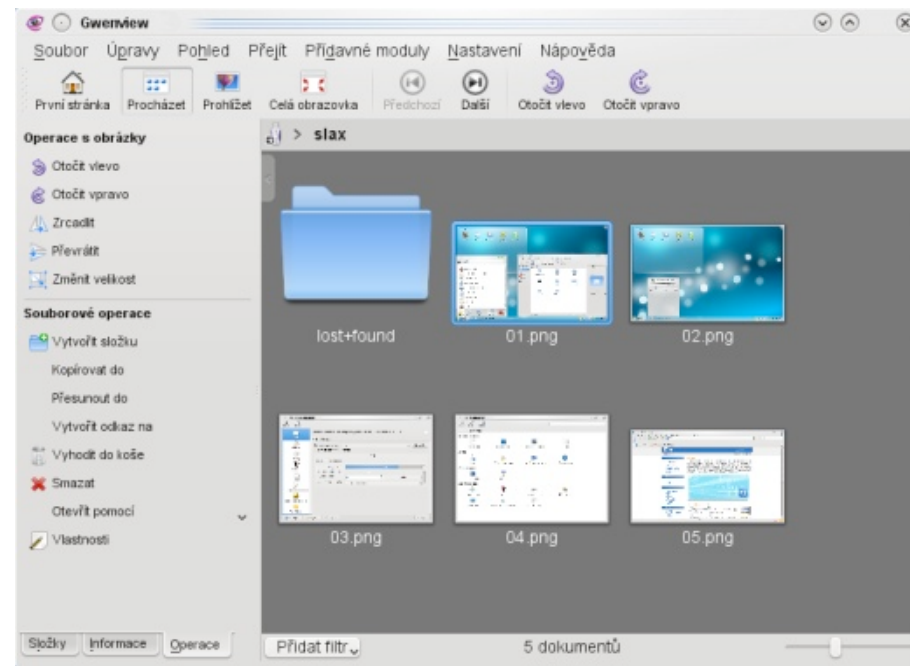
Gwenview

Soubor Úpravy Pohled Přejít Přídavné moduly Nastavení Nápověda

První stránka Procházet Prohlížet Celá obrazovka Předchozí Další Otočit vlevo Otočit vpravo

Operace s obrázky
Otočit vlevo
Otočit vpravo
Zrcadlit
Převrátit
Změnit velikost

Souborové operace
Vytvořit složku
Kopírovat do
Přesunout do
Vytvořit odkaz na
Vyhodit do koše
Smazat
Otevřít pomocí
Vlastnosti

> slax

lost+found
01.png
02.png
03.png
04.png
05.png

Složky Informace Operace

Přidat filtr

5 dokumentů